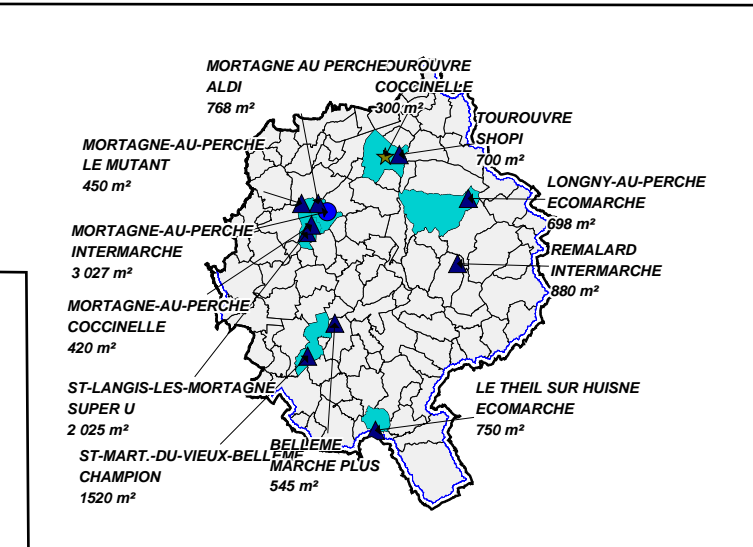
MORTAGNE AU PERCHE
ALDI
768 m²

TOUROUVRE
COCCINELLE
300 m²

TOUROUVRE
SHOPI
700 m²

MORTAGNE-AU-PERCHE
LE MUTANT
450 m²

LONGNY-AU-PERCHE
ECOMARCHE
698 m²

MORTAGNE-AU-PERCHE
INTERMARCHE
3 027 m²

REMALARD
INTERMARCHE
880 m²

MORTAGNE-AU-PERCHE
COCCINELLE
420 m²

ST-LANGIS-LES-MORTAGNE
SUPER U
2 025 m²

LE THEIL SUR HUISNE
ECOMARCHE
750 m²

ST-MART.-DU-VIEUX-BELLEME
CHAMPION
1520 m²

BELLEME
MARCHE PLUS
545 m²